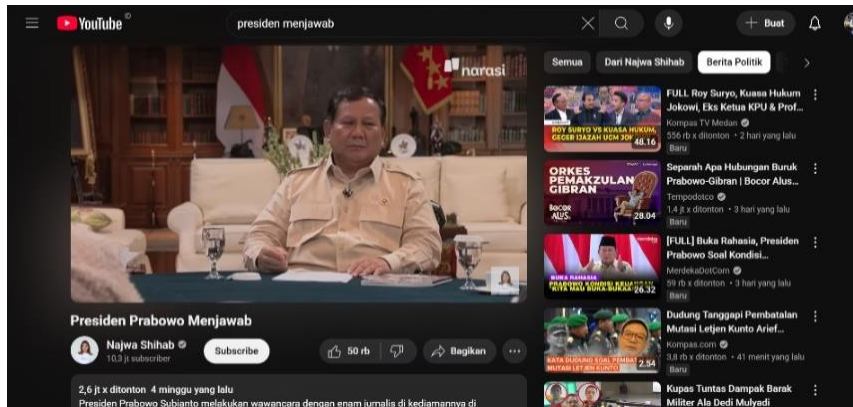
YouTube ID

presiden menjawab

Buat

narasi

Presiden Prabowo Menjawab

Najwa Shihab
10,3 jt subscriber

Subscribe

50 rb

Bagikan

2,6 jt x ditonton 4 minggu yang lalu
Presiden Prabowo Subianto melakukan wawancara dengan enam jurnalis di kediamannya di

Semua

Dari Najwa Shihab

Berita Politik

ROY SURYO VS KUASA HUKUM, GEGER IJAZAH UGM JOK
48:16

FULL Roy Suryo, Kuasa Hukum Jokowi, Eks Ketua KPU & Prof...
Kompas TV Medan
556 rb x ditonton • 2 hari yang lalu
Baru

ORKES PEMAKZULAN GIBRAN
BOCOR ALUS
28:04

Separah Apa Hubungan Buruk Prabowo-Gibran | Bocor Alus...
Tempodotco
1,4 jt x ditonton • 3 hari yang lalu
Baru

BUKA RAHASIA
PRABOWO KONDISI KEUANGAN KITA MAU BUKA-BUKAAN
26:32

[FULL] Buka Rahasia, Presiden Prabowo Soal Kondisi...
MerdekaDotCom
59 rb x ditonton • 3 hari yang lalu
Baru

KATA DUDUNG SOAL PEMBAT MUTASI LETJEN KUNTO
2:54

Dudung Tanggapi Pembatalan Mutasi Letjen Kunto Arief...
Kompas.com
3,8 rb x ditonton • 41 menit yang lalu
Baru

Kupas Tuntas Dampak Barak Militer Ala Dedi Mulyadi